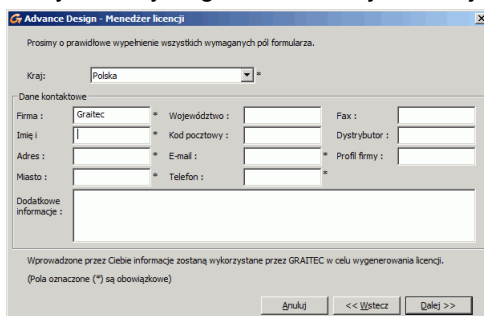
Advance Design - Menedżer licencji

Prosimy o prawidłowe wypełnienie wszystkich wymaganych pól formularza.

Kraj: Polska *

Dane kontaktowe

Firma : Graitec * Województwo : Fax :

Imię i * Kod pocztowy : Dystrybutor :

Adres : * E-mail : * Profil firmy :

Miasto : * Telefon : *

Dodatkowe informacje :

Wprowadzone przez Ciebie informacje zostaną wykorzystane przez GRAITEC w celu wygenerowania licencji.

(Pola oznaczone (*) są obowiązkowe)

Anuluj << Wstecz Dalej >>